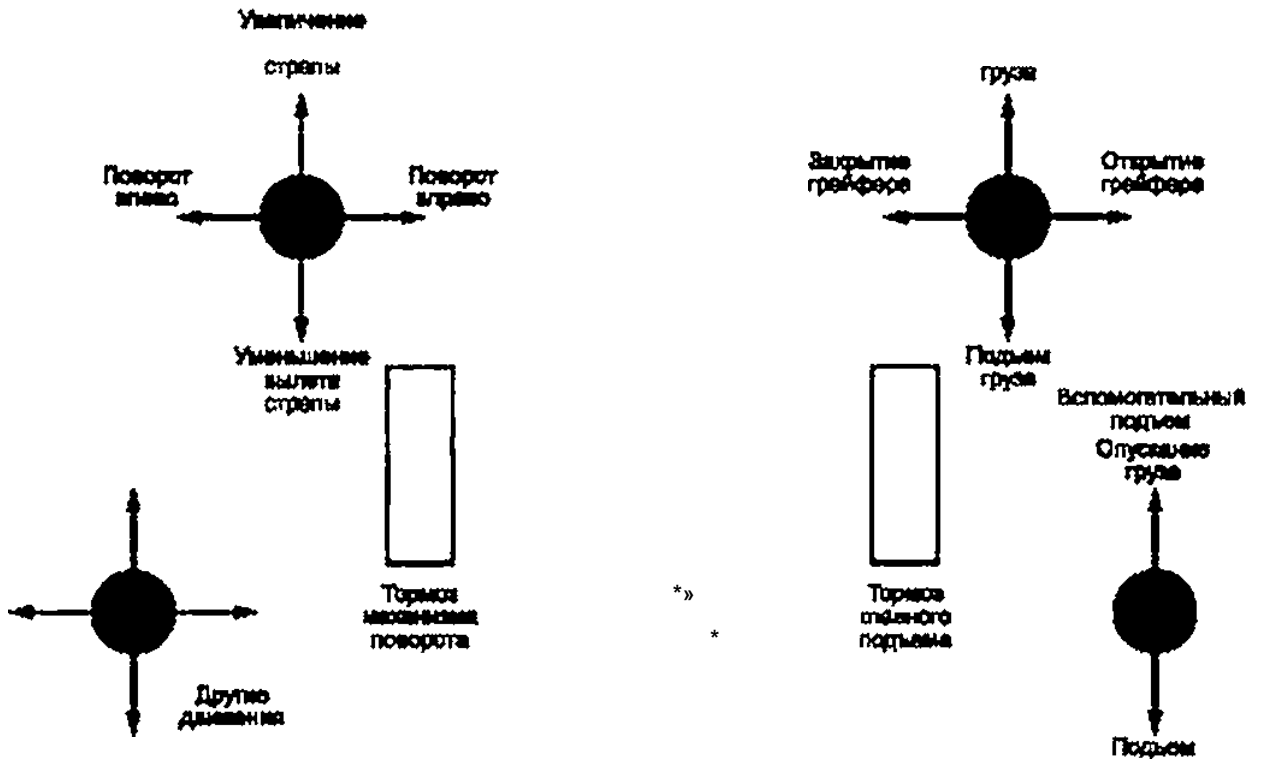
Увеличение

стрелы

Поворот влево

Поворот вправо

Уменьшение вылета стрелы

Тормоз механизма поворота

Другие движения

груза

Закрытие грейфера

Открытие грейфера

Подъем груза

Тормоз главного подъема

Вспомогательный подъем

Опускание груза

Подъем

*»

*